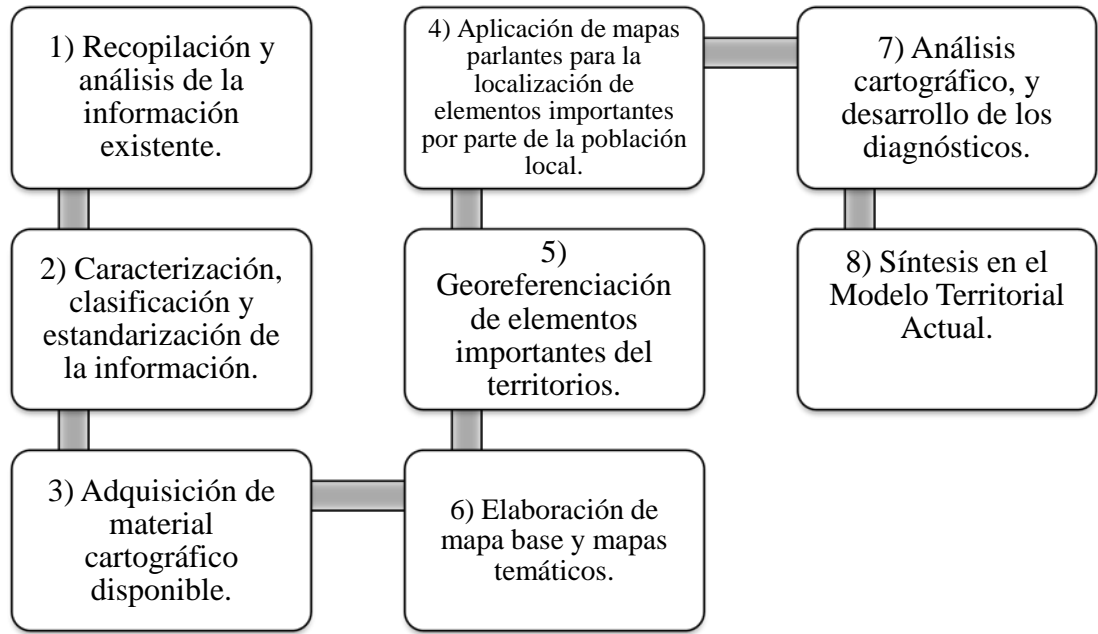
1) Recopilación y análisis de la información existente.

2) Caracterización, clasificación y estandarización de la información.

3) Adquisición de material cartográfico disponible.

4) Aplicación de mapas parlantes para la localización de elementos importantes por parte de la población local.

5) Georeferenciación de elementos importantes del territorios.

6) Elaboración de mapa base y mapas temáticos.

7) Análisis cartográfico, y desarrollo de los diagnósticos.

8) Síntesis en el Modelo Territorial Actual.